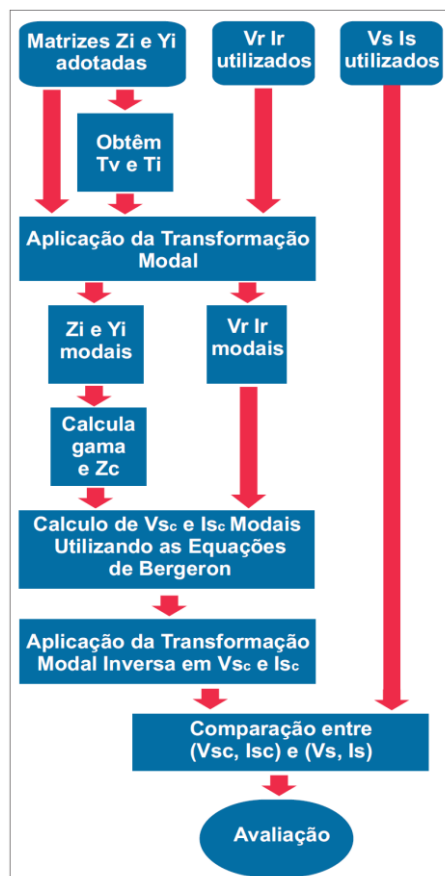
Matrizes Zi e Yi adotadas

Vr Ir utilizados

Vs Is utilizados

Obtêm Tv e Ti

Aplicação da Transformação Modal

Zi e Yi modais

Vr Ir modais

Calcula gama e Zc

Calculo de Vs$_c$ e Is$_c$ Modais Utilizando as Equações de Bergeron

Aplicação da Transformação Modal Inversa em Vs$_c$ e Is$_c$

Comparação entre (Vsc, Isc) e (Vs, Is)

Avaliação